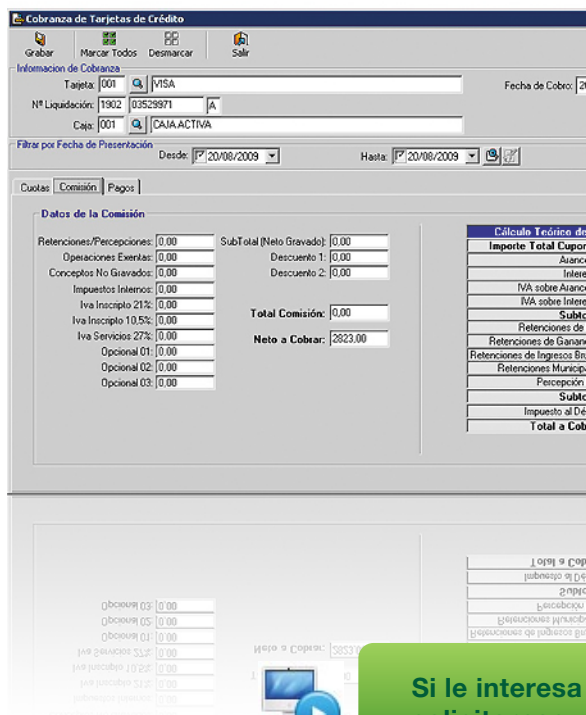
Cobranza de Tarjetas de Crédito

Grabar Marcar Todos Desmarcar Salir

Informacion de Cobranza
Tarjeta: 001 VISA
Fecha de Cobro: 2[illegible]
Nº Liquidación: 1902 03529971 A
Caja: 001 CAJA ACTIVA

Filtrar por Fecha de Presentación
Desde: 20/08/2009
Hasta: 20/08/2009

Cuotas Comisión Pagos

Datos de la Comisión

Retenciones/Percepciones: 0,00
Operaciones Exentas: 0,00
Conceptos No Gravados: 0,00
Impuestos Internos: 0,00
Iva Inscripto 21%: 0,00
Iva Inscripto 10,5%: 0,00
Iva Servicios 27%: 0,00
Opcional 01: 0,00
Opcional 02: 0,00
Opcional 03: 0,00

SubTotal (Neto Gravado): 0,00
Descuento 1: 0,00
Descuento 2: 0,00

Total Comisión: 0,00
Neto a Cobrar: 2823,00

Cálculo Teórico de
Importe Total Cupon
Aranc
Intere
IVA sobre Aranc
IVA sobre Intere
Subto
Retenciones de
Retenciones de Ganan
Retenciones de Ingresos Br
Retenciones Municip
Percepción
Subto
Impuesto al Dé
Total a Cob

Si le interesa